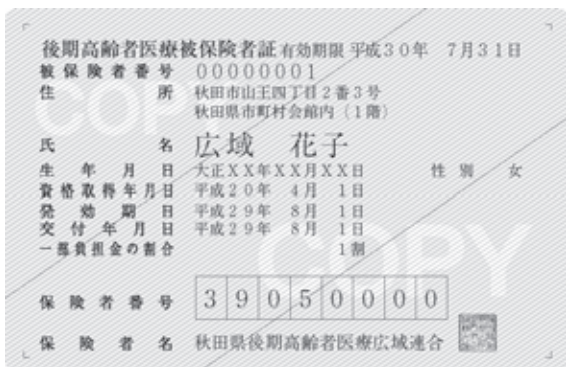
後期高齢者医療被保険者証 有効期限 平成30年 7月31日

被保険者番号 00000001

住所 秋田市山王四丁目2番3号 秋田県市町村会館内(1階)

氏名 広域 花子

生年月日 大正XX年XX月XX日 性別 女

資格取得年月日 平成20年 4月 1日

発効期日 平成29年 8月 1日

交付年月日 平成29年 8月 1日

一部負担金の割合 1割

COPY

COPY

| 保険者番号 | 3 | 9 | 0 | 5 | 0 | 0 | 0 | 0 |
|---|---|---|---|---|---|---|---|---|

保険者名 秋田県後期高齢者医療広域連合